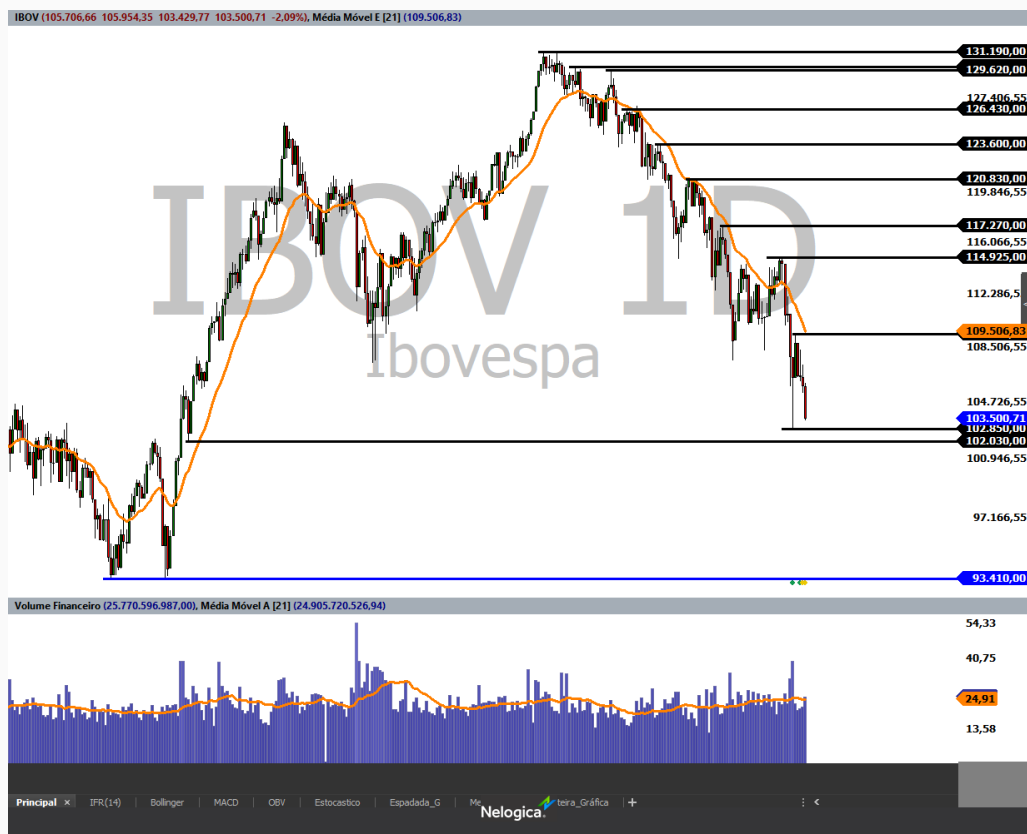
IBOV (105.706,66 105.954,35 103.429,77 103.500,71 -2,09%), Média Móvel E [21] (109.506,83)

IBOV 1D
Ibovespa

131.190,00
129.620,00
127.406,55
126.430,00
123.600,00
120.830,00
119.846,55
117.270,00
116.066,55
114.925,00
112.286,5
109.506,83
108.506,55
104.726,55
103.500,71
102.850,00
102.030,00
100.946,55
97.166,55
93.410,00

Volume Financeiro (25.770.596.987,00), Média Móvel A [21] (24.905.720.526,94)

54,33
40,75
24,91
13,58

Principal × IFR(14) Bollinger MACD OBV Estocastico Espadada_G Me Nelogica teira_Gráfica +